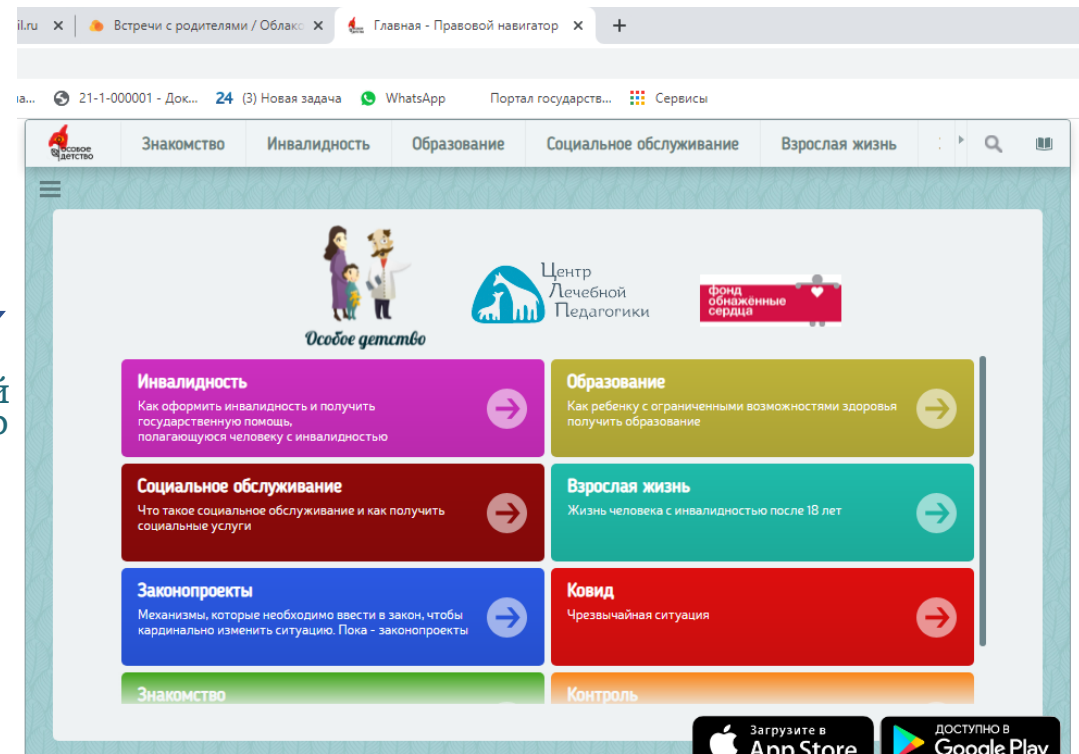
il.ru ✕ Встречи с родителями / Облако ✕ Главная - Правовой навигатор ✕ +

а... 21-1-000001 - Док... 24 (3) Новая задача WhatsApp Портал государств... Сервисы

Особое детство

Знакомство Инвалидность Образование Социальное обслуживание Взрослая жизнь

Особое детство

Центр Лечебной Педагогики

фонд обнажённые сердца

Инвалидность
Как оформить инвалидность и получить государственную помощь, полагающуюся человеку с инвалидностью

Образование
Как ребенку с ограниченными возможностями здоровья получить образование

Социальное обслуживание
Что такое социальное обслуживание и как получить социальные услуги

Взрослая жизнь
Жизнь человека с инвалидностью после 18 лет

Законопроекты
Механизмы, которые необходимо ввести в закон, чтобы кардинально изменить ситуацию. Пока - законопроекты

Ковид
Чрезвычайная ситуация

Знакомство

Контроль

Загрузите в App Store

ДОСТУПНО В Google Play